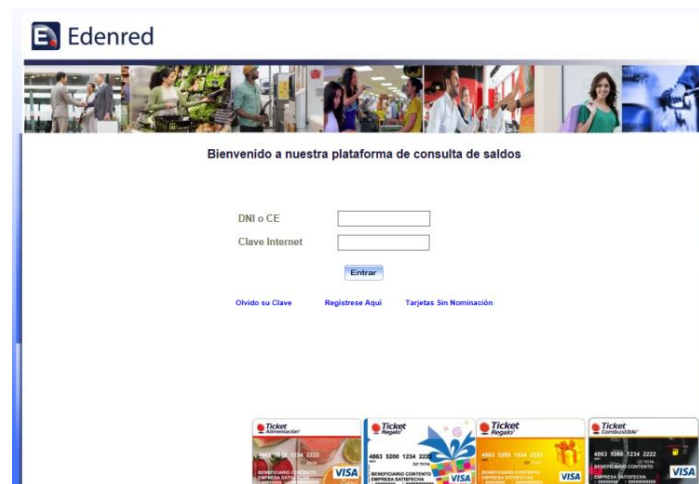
Edenred

Bienvenido a nuestra plataforma de consulta de saldos

DNI o CE

Clave Internet

Entrar

Olvido su Clave

Registrese Aqui

Tarjetas Sin Nominación

Ticket Alimentación
4863 7854 1234 2223
BENEFICIARIO CONTENTO
EMPRESA SATISFECHA
VISA

Ticket Regalo
4863 5200 1234 2222
BENEFICIARIO CONTENTO
EMPRESA SATISFECHA
VISA

Ticket Regalo
4863 5300 1234 2222
BENEFICIARIO CONTENTO
EMPRESA SATISFECHA
VISA

Ticket Combustible
4863 5360 1234 2222
BENEFICIARIO CONTENTO
EMPRESA SATISFECHA
VISA